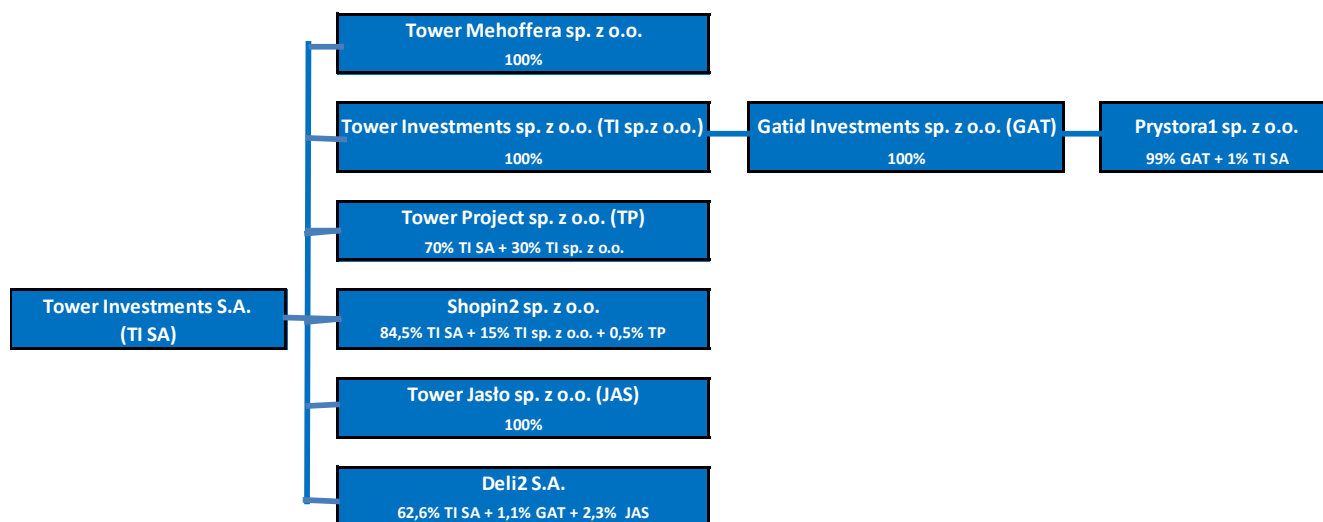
Tower Investments S.A.
(TI SA)

Tower Mehoffera sp. z o.o.
100%

Tower Investments sp. z o.o. (TI sp.z o.o.)
100%

Gatid Investments sp. z o.o. (GAT)
100%

Prystora1 sp. z o.o.
99% GAT + 1% TI SA

Tower Project sp. z o.o. (TP)
70% TI SA + 30% TI sp. z o.o.

Shopin2 sp. z o.o.
84,5% TI SA + 15% TI sp. z o.o. + 0,5% TP

Tower Jasło sp. z o.o. (JAS)
100%

Deli2 S.A.
62,6% TI SA + 1,1% GAT + 2,3% JAS